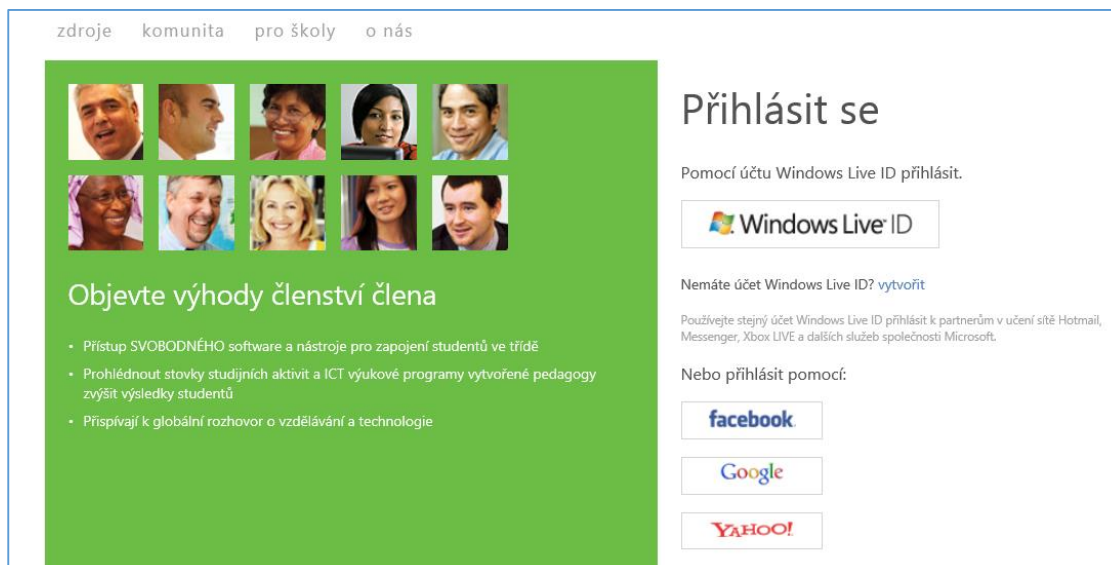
zdroje komunita pro školy o nás

Objevte výhody členství člena

- Přístup SVOBODNÉHO software a nástroje pro zapojení studentů ve třídě
- Prohlédnout stovky studijních aktivit a ICT výukové programy vytvořené pedagogy zvýšit výsledky studentů
- Přispívají k globální rozhovor o vzdělávání a technologie

Přihlásit se

Pomocí účtu Windows Live ID přihlásit.

Windows Live ID

Nemáte účet Windows Live ID? vytvořit

Používejte stejný účet Windows Live ID přihlásit k partnerům v učení sítě Hotmail, Messenger, Xbox LIVE a dalších služeb společnosti Microsoft.

Nebo přihlásit pomocí:

facebook.

Google

YAHOO!